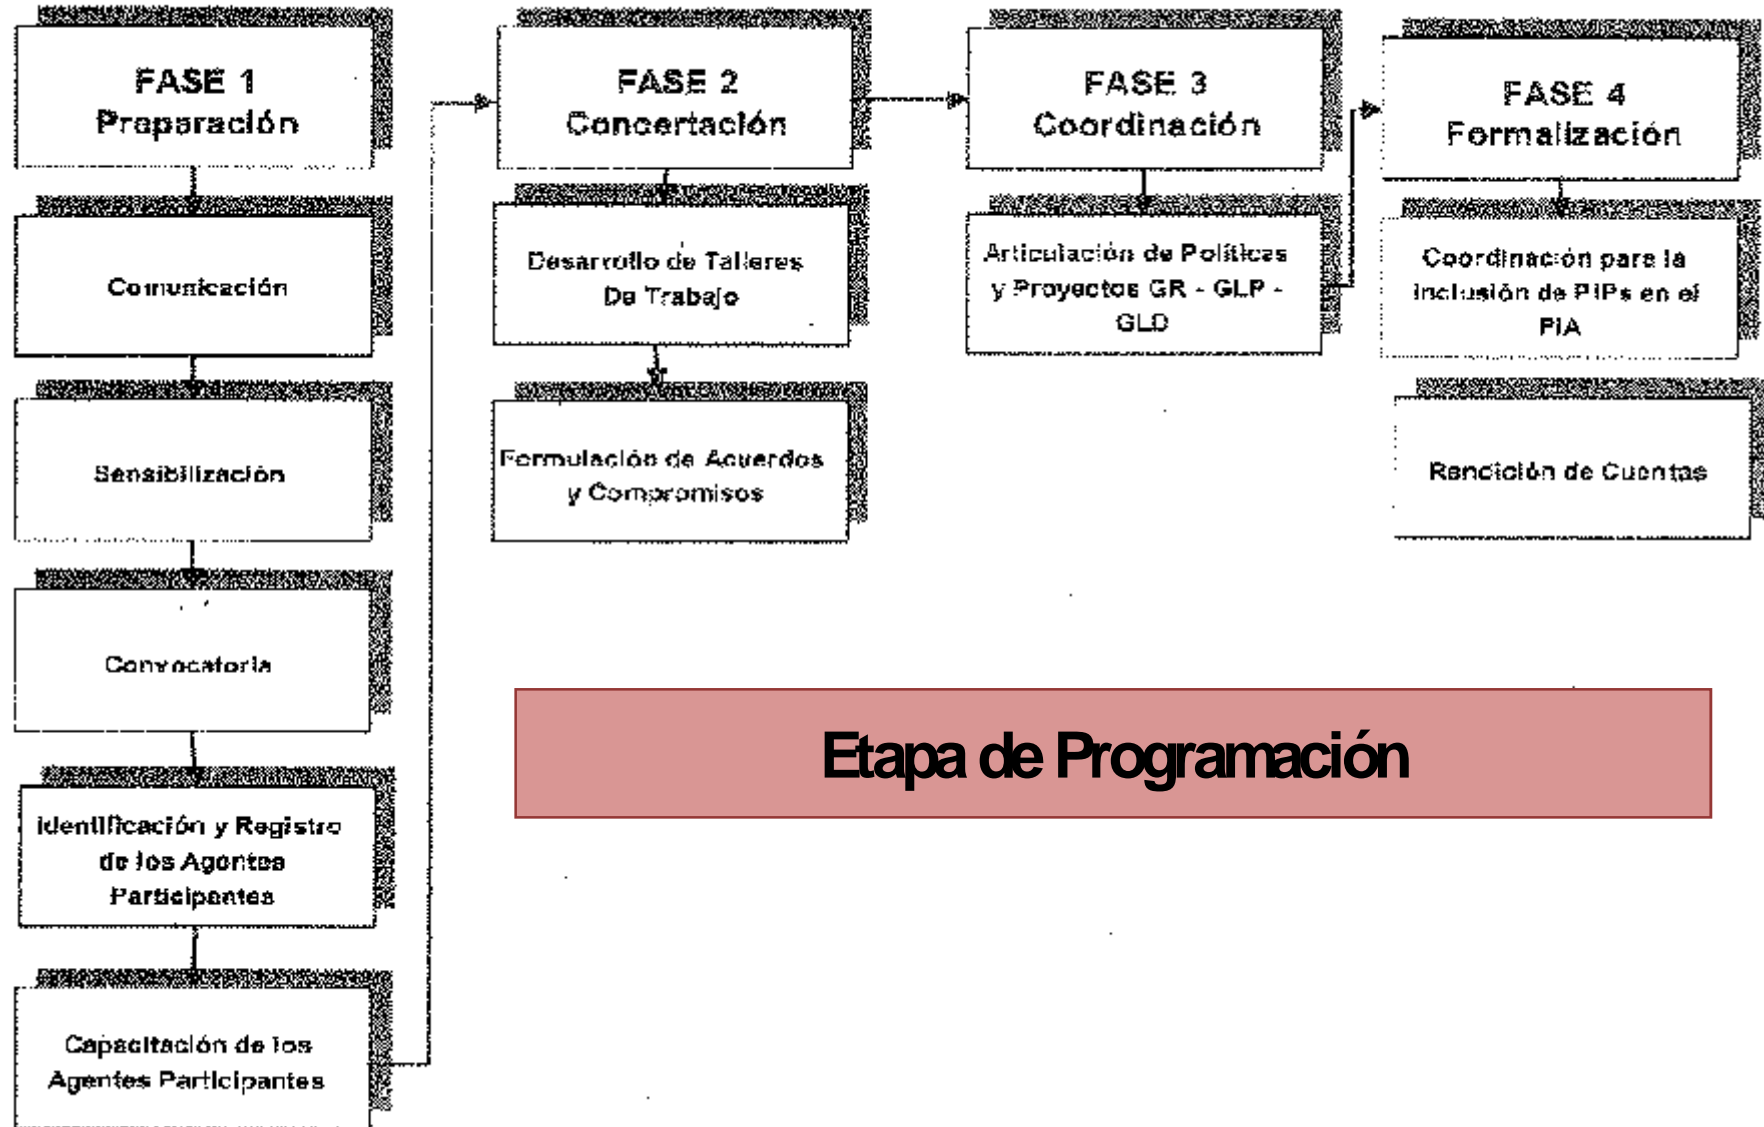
FASE 1
Preparación

Comunicación

Sensibilización

Convocatoria

Identificación y Registro de los Agentes Participantes

Capacitación de los Agentes Participantes

FASE 2
Concertación

Desarrollo de Talleres De Trabajo

Formulación de Acuerdos y Compromisos

FASE 3
Coordinación

Articulación de Políticas y Proyectos GR - GLP - GLD

FASE 4
Formalización

Coordinación para la inclusión de PIPs en el PIA

Rendición de Cuentas

Etapa de Programación